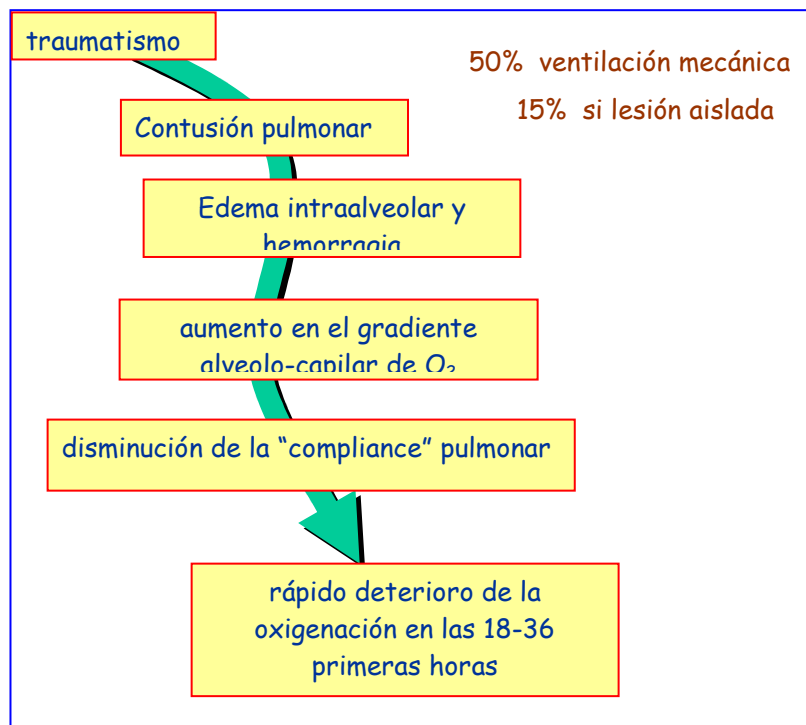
traumatismo

50% ventilación mecánica

15% si lesión aislada

Contusión pulmonar

Edema intraalveolar y hemorragia

aumento en el gradiente alveolo-capilar de $O_2$

disminución de la “compliance” pulmonar

rápido deterioro de la oxigenación en las 18-36 primeras horas